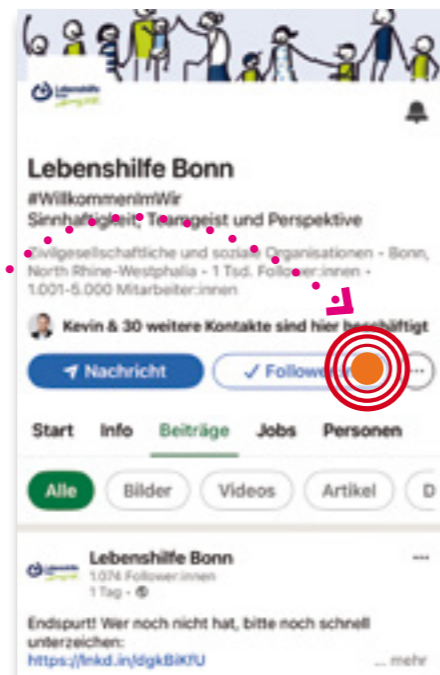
Lebenshilfe Bonn

#WillkommenImWir
Sinnhaftigkeit, Teamgeist und Perspektive

Zivilgesellschaftliche und soziale Organisationen · Bonn, North Rhine-Westphalia · 1 Tsd. Follower:innen · 1.001-5.000 Mitarbeiter:innen

Kevin & 30 weitere Kontakte sind hier beschäftigt

Nachricht

✓ Followe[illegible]

···

Start
Info
Beiträge
Jobs
Personen

Alle
Bilder
Videos
Artikel
D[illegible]

Lebenshilfe Bonn
1.074 Follower:innen
1 Tag ·

···

Endspurt! Wer noch nicht hat, bitte noch schnell unterzeichen:
https://lnkd.in/dgkBiKfU

... mehr